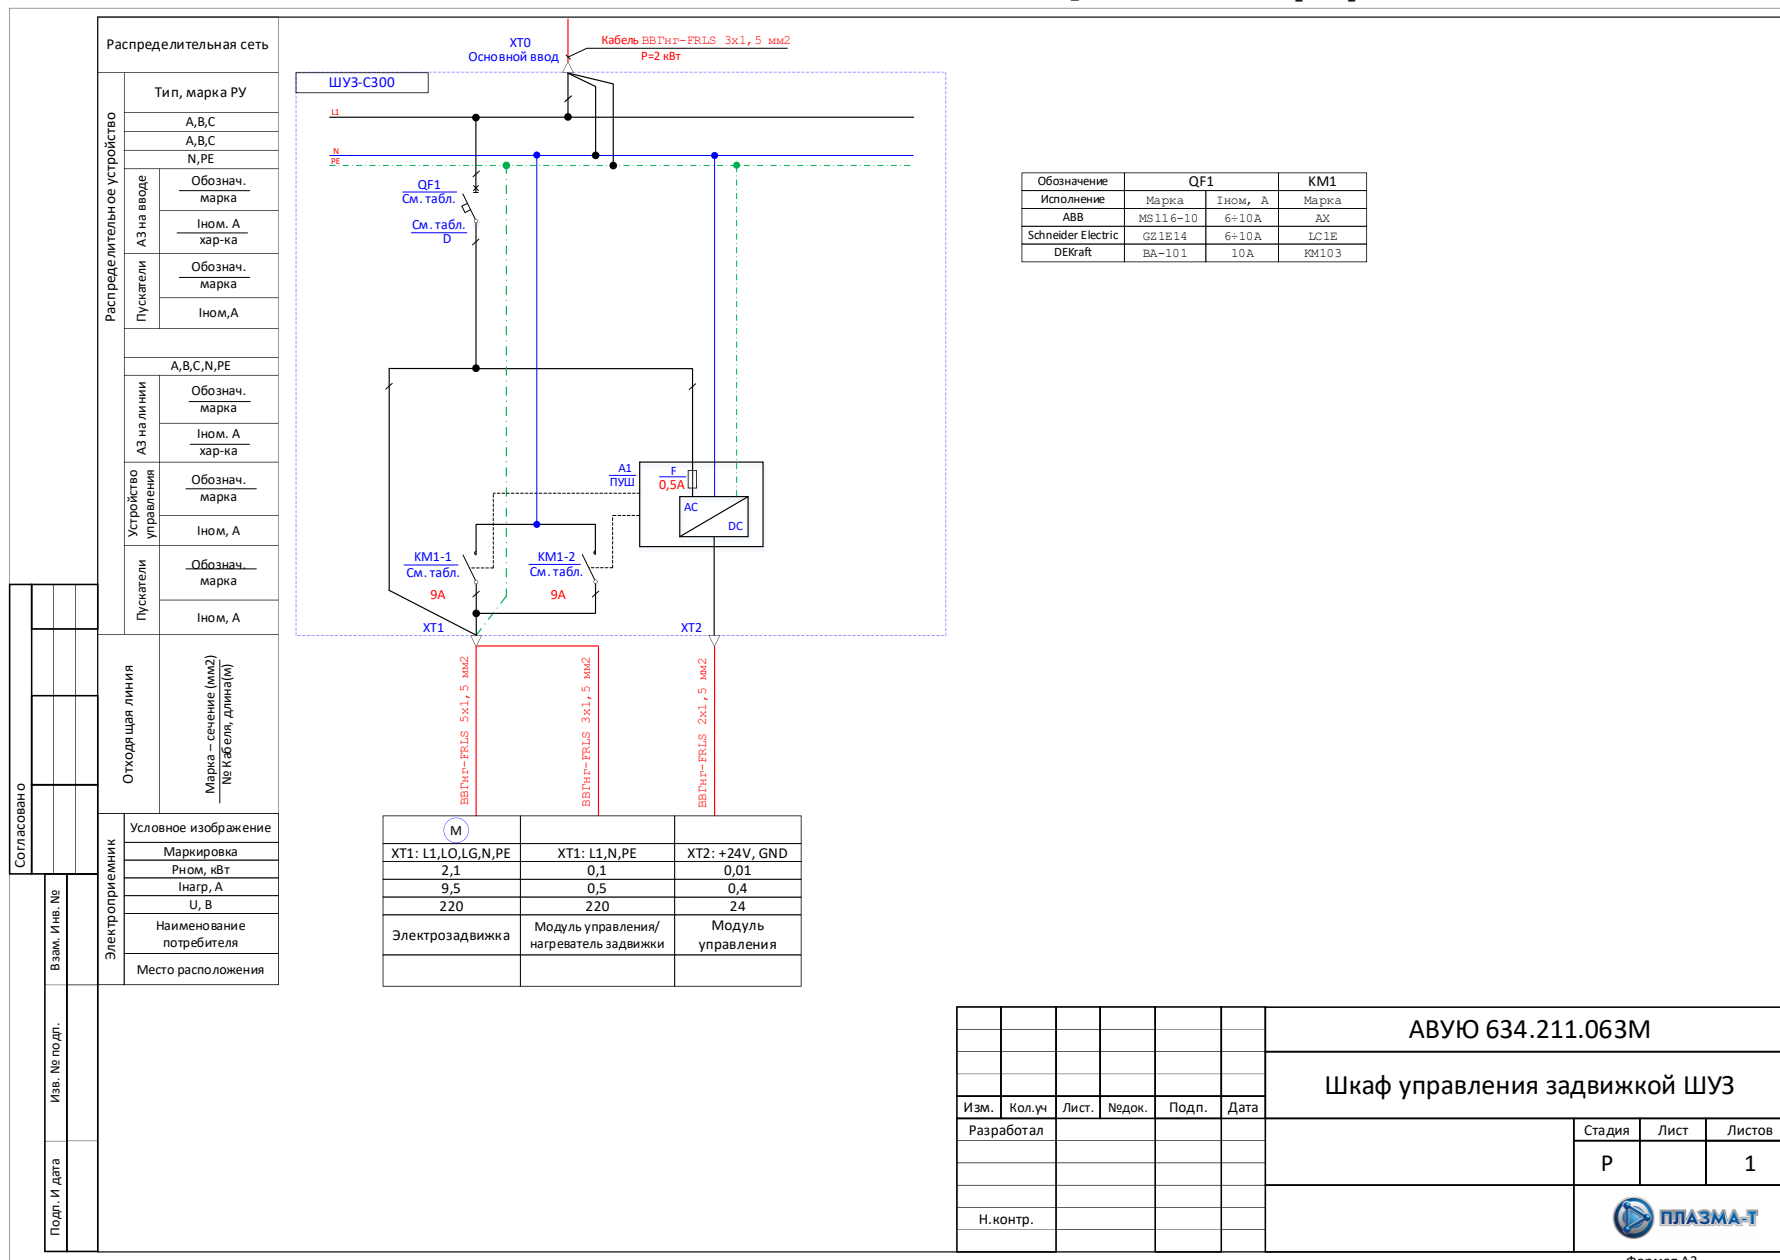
Распределительная сеть

Распределительное устройство

Тип, марка РУ
А,В,С
А,В,С
N,PE

АЗ на вводе
Обознач.
марка
Iном. А
хар-ка

Пускатели
Обознач.
марка
Iном,А

А,В,С,N,PE

АЗ на линии
Обознач.
марка
Iном. А
хар-ка

Устройство управления
Обознач.
марка
Iном, А

Пускатели
Обознач.
марка
Iном, А

Отходящая линия
Марка – сечение (мм2)
№ Кабеля, длина(м)

Электроприемник
Условное изображение
Маркировка
Pном, кВт
Iнагр, А
U, В
Наименование потребителя
Место расположения

Согласовано
Взам. Инв. №
Изв. № подл.
Подп. И дата

XT0
Основной ввод
Кабель ВВГнг-FRLS 3х1,5 мм2
P=2 кВт

ШУЗ-С300
L1
N
PE

QF1
См. табл.
См. табл.
D

A1
ПУШ
F
0,5А
AC
DC

KM1-1
См. табл.
9А
KM1-2
См. табл.
9А

XT1
XT2

ВВГнг-FRLS 5х1,5 мм2
ВВГнг-FRLS 3х1,5 мм2
ВВГнг-FRLS 2х1,5 мм2

| M | | |
|---|---|---|
| XT1: L1,LO,LG,N,PE | XT1: L1,N,PE | XT2: +24V, GND |
| 2,1 | 0,1 | 0,01 |
| 9,5 | 0,5 | 0,4 |
| 220 | 220 | 24 |
| Электрозадвижка | Модуль управления/ нагреватель задвижки | Модуль управления |
| | | |

| Обозначение | QF1 | | KM1 |
|---|---|---|---|
| Исполнение | Марка | Iном, А | Марка |
| ABB | MS116-10 | 6÷10А | AX |
| Schneider Electric | GZ1E14 | 6÷10А | LC1E |
| DEKraft | ВА-101 | 10А | КМ103 |

АВУЮ 634.211.063М
Шкаф управления задвижкой ШУЗ
Изм. Кол.уч Лист. №док. Подп. Дата
Разработал
Н.контр.
Стадия Лист Листов
Р 1
ПЛАЗМА-Т